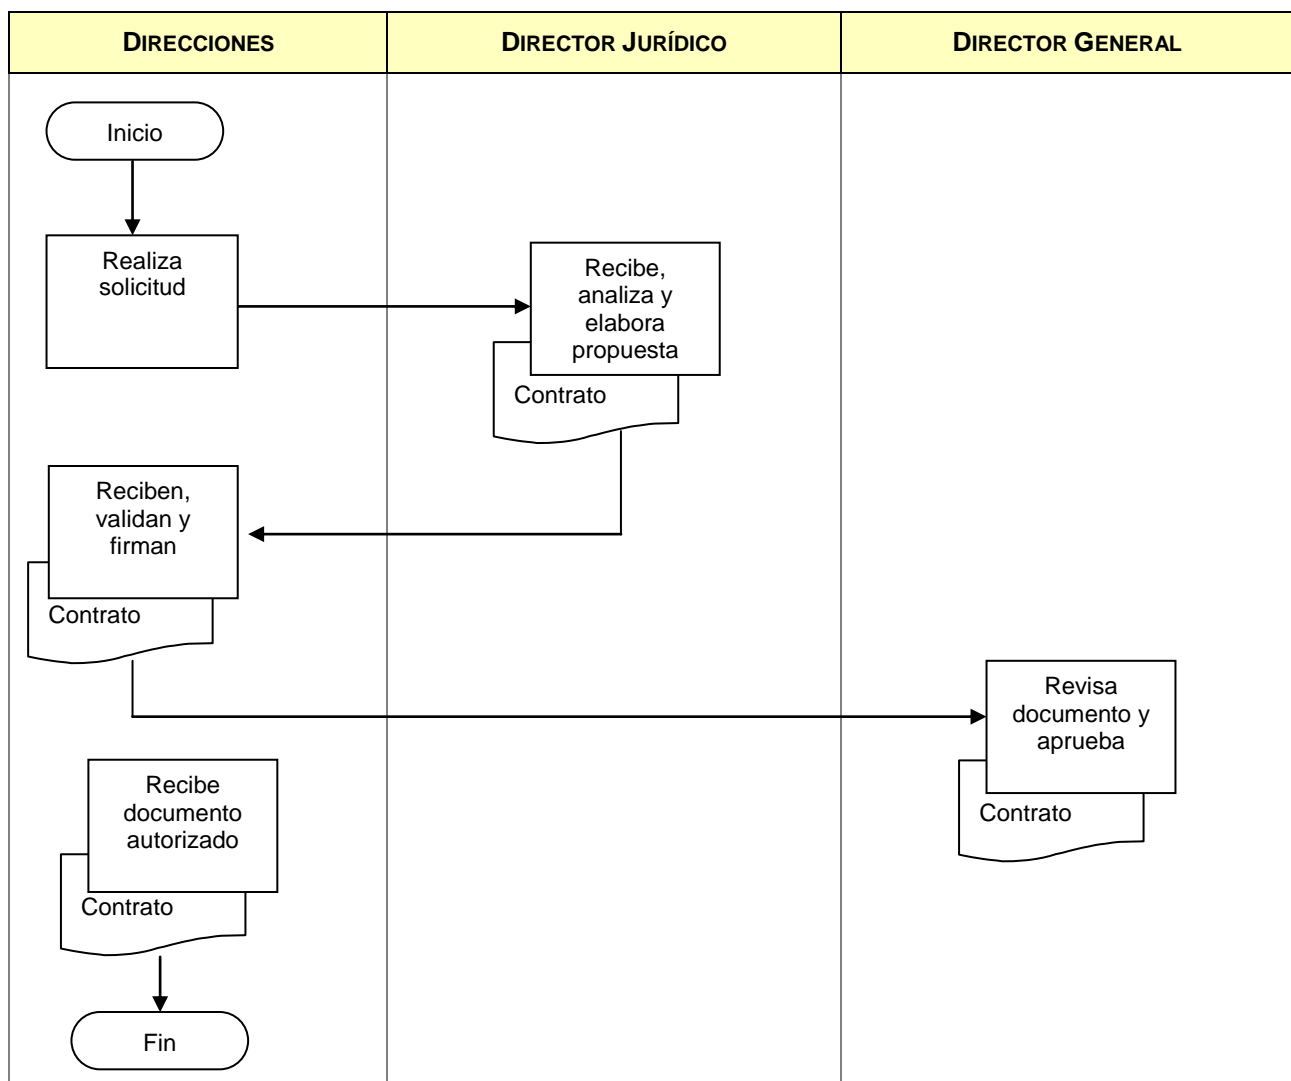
DIRECCIONES

DIRECTOR JURÍDICO

DIRECTOR GENERAL

Inicio

Realiza solicitud

Recibe, analiza y elabora propuesta

Contrato

Reciben, validan y firman

Contrato

Revisa documento y aprueba

Contrato

Recibe documento autorizado

Contrato

Fin